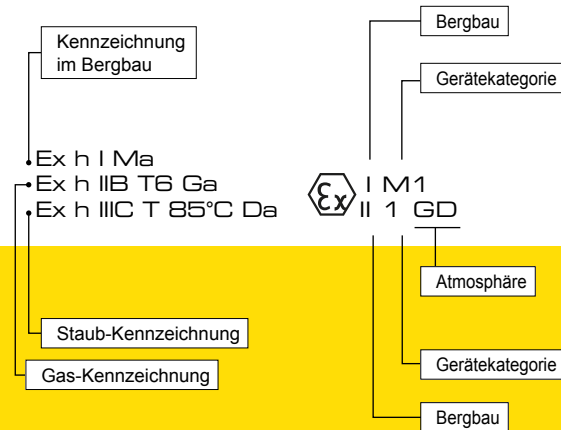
Kennzeichnung im Bergbau

Ex h I Ma
Ex h IIB T6 Ga
Ex h IIIC T 85°C Da

Bergbau

Gerätekategorie

$\langle Ex \rangle$ I M1
II 1 GD

Atmosphäre

Staub-Kennzeichnung

Gas-Kennzeichnung

Gerätekategorie

Bergbau